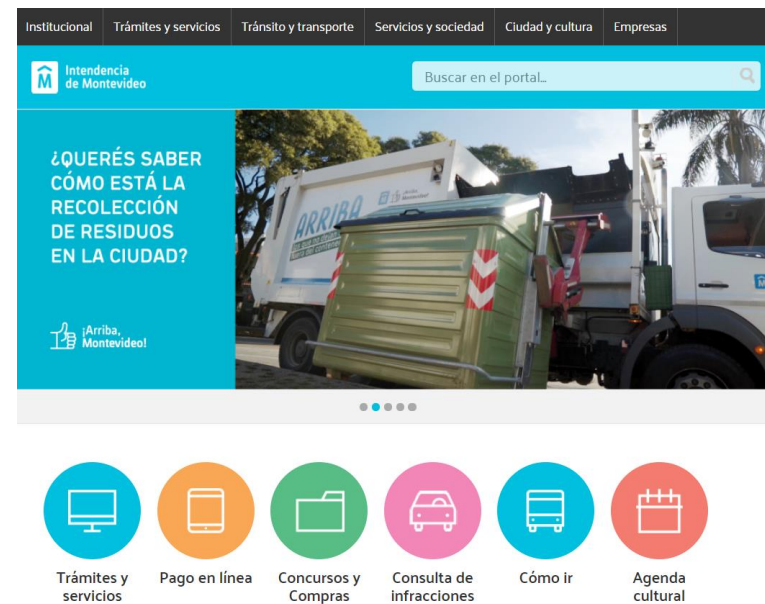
Institucional | Trámites y servicios | Tránsito y transporte | Servicios y sociedad | Ciudad y cultura | Empresas

Intendencia de Montevideo

Buscar en el portal...

¿QUERÉS SABER CÓMO ESTÁ LA RECOLECCIÓN DE RESIDUOS EN LA CIUDAD?

¡Arriba, Montevideo!

ARRIBA

Intendencia de Montevideo

Trámites y servicios

Pago en línea

Concursos y Compras

Consulta de infracciones

Cómo ir

Agenda cultural